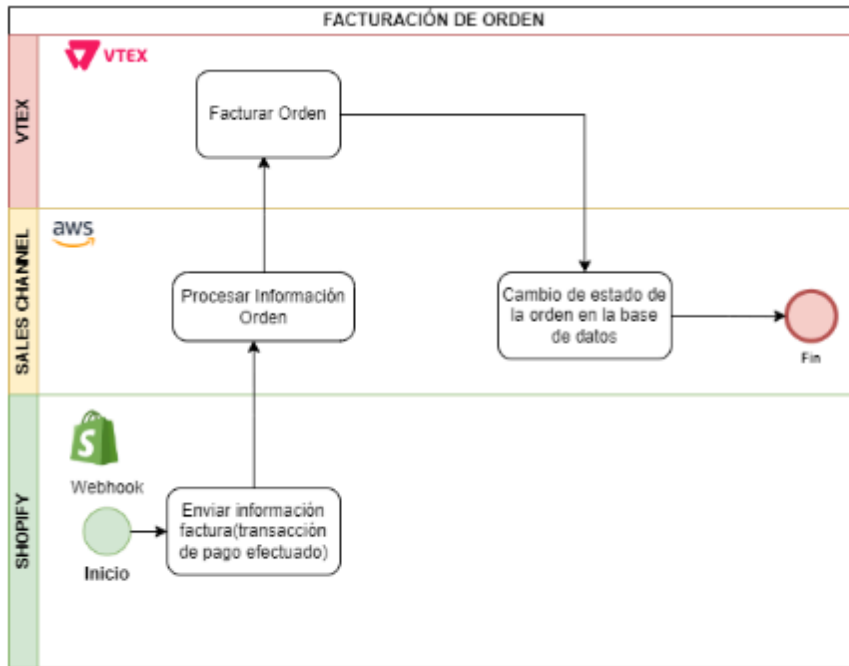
FACTURACIÓN DE ORDEN

VTEX

VTEX

Facturar Orden

SALES CHANNEL

aws

Procesar Información Orden

Cambio de estado de la orden en la base de datos

Fin

SHOPIFY

Webhook

Inicio

Enviar información factura(transacción de pago efectuado)